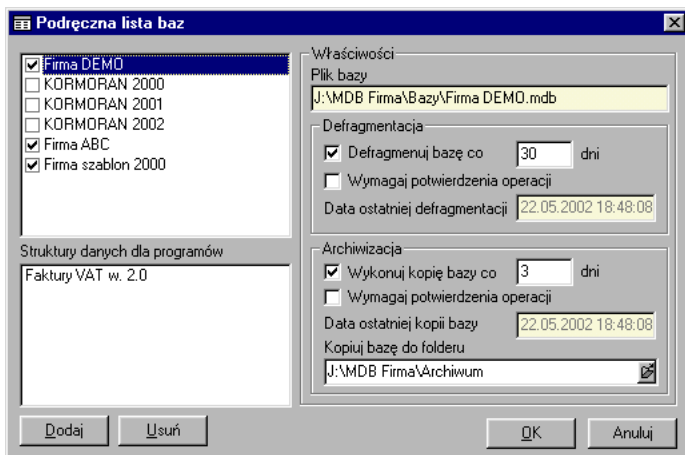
Podręczna lista baz

Firma DEMO
KORMORAN 2000
KORMORAN 2001
KORMORAN 2002
Firma ABC
Firma szablon 2000

Struktury danych dla programów
Faktury VAT w. 2.0

Właściwości
Plik bazy
J:\MDB Firma\Bazy\Firma DEMO.mdb

Defragmentacja
Defragmenuj bazę co 30 dni
Wymagaj potwierdzenia operacji
Data ostatniej defragmentacji 22.05.2002 18:48:08

Archiwizacja
Wykonuj kopię bazy co 3 dni
Wymagaj potwierdzenia operacji
Data ostatniej kopii bazy 22.05.2002 18:48:08
Kopiuj bazę do folderu
J:\MDB Firma\Archiwum

Dodaj
Usuń
OK
Anuluj